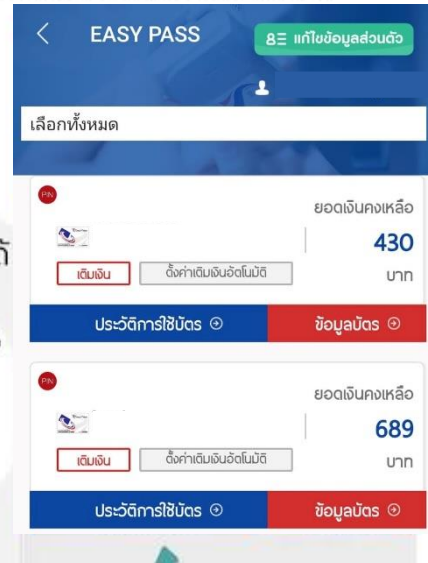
<

EASY PASS

แก้ไขข้อมูลส่วนตัว

เลือกทั้งหมด

PIN

ยอดเงินคงเหลือ

430

บาท

เติมเงิน

ตั้งค่าเติมเงินอัตโนมัติ

ประวัติการใช้บัตร

ข้อมูลบัตร

PIN

ยอดเงินคงเหลือ

689

บาท

เติมเงิน

ตั้งค่าเติมเงินอัตโนมัติ

ประวัติการใช้บัตร

ข้อมูลบัตร